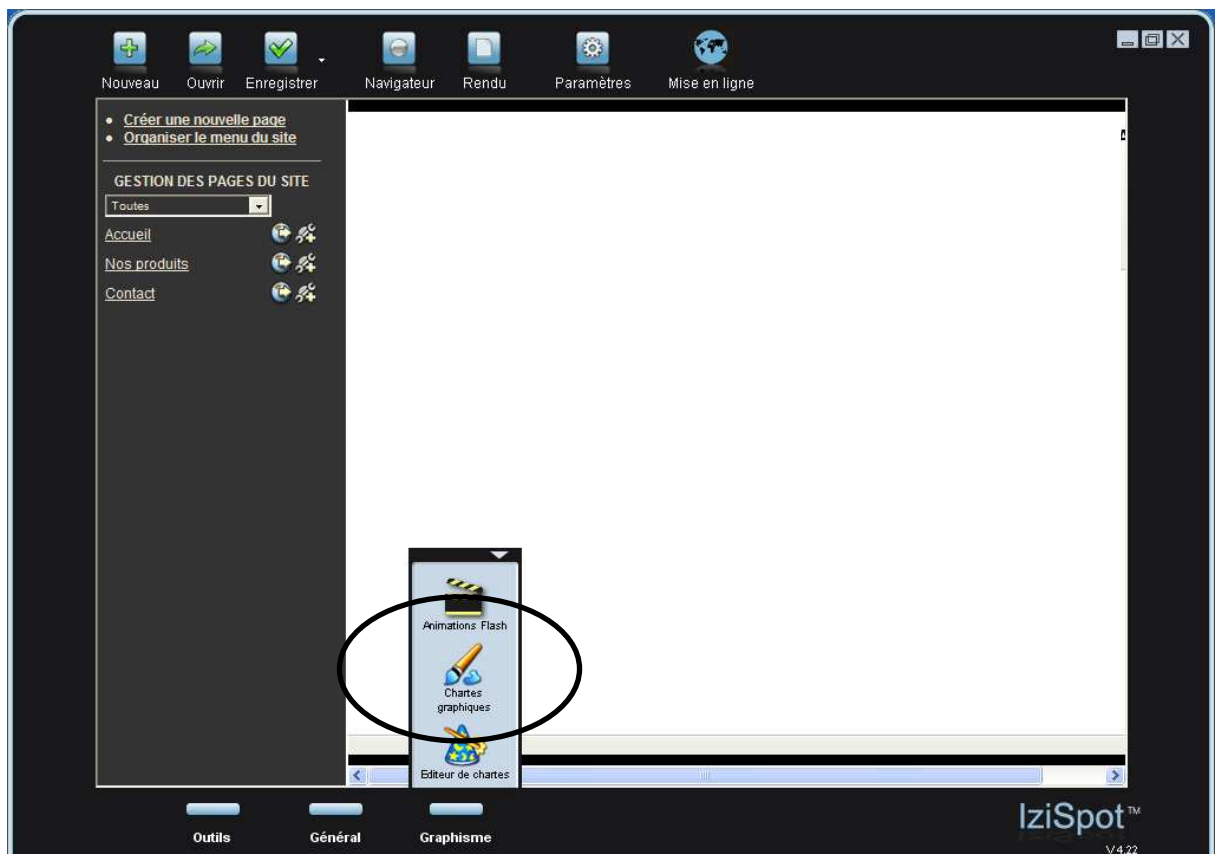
Nouveau Ouvrir Enregistrer Navigateur Rendu Paramètres Mise en ligne

• Créer une nouvelle page
• Organiser le menu du site

GESTION DES PAGES DU SITE

Toutes

Accueil

Nos produits

Contact

Animations Flash

Chartes graphiques

Editeur de chartes

Outils Général Graphisme

IziSpot™

V 4.22